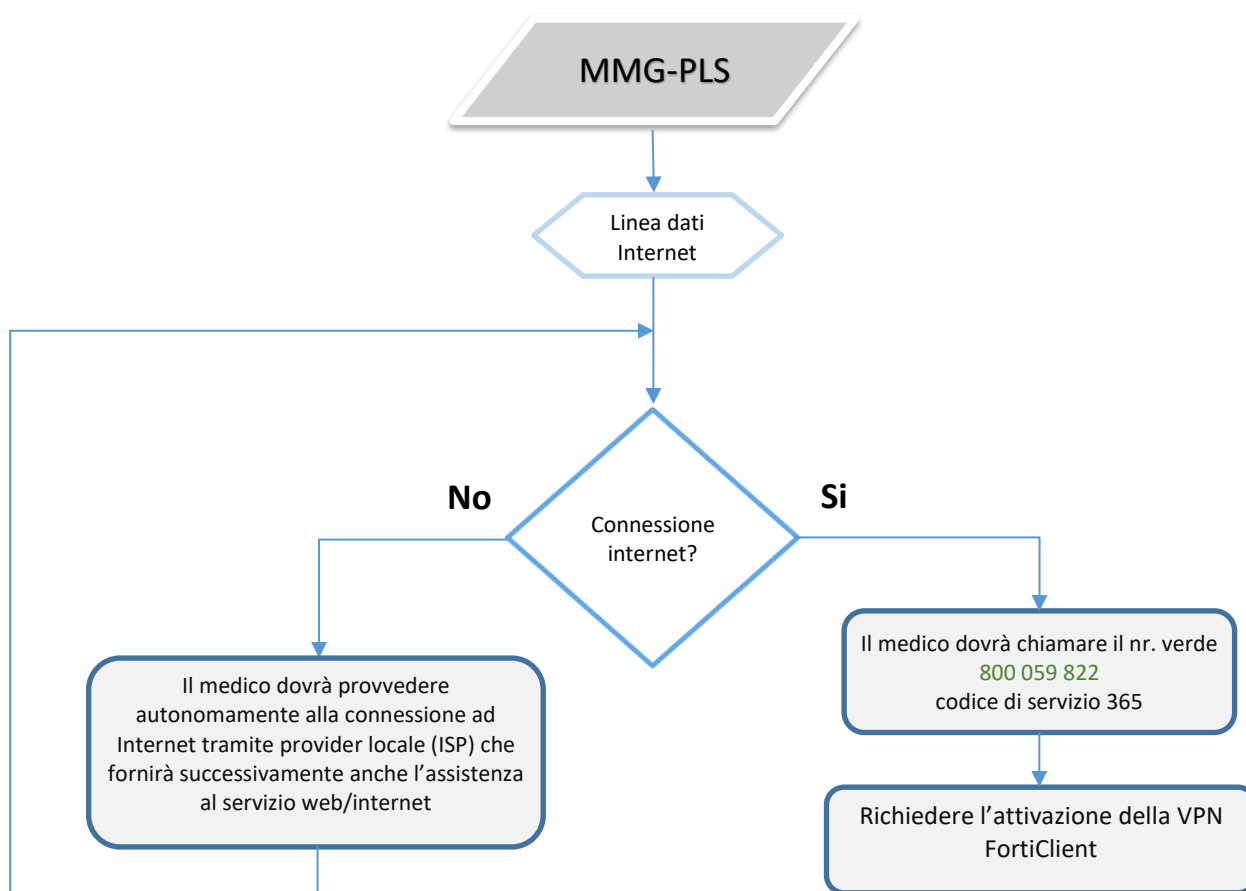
MMG-PLS

Linea dati Internet

Connessione internet?

No

Si

Il medico dovrà provvedere autonomamente alla connessione ad Internet tramite provider locale (ISP) che fornirà successivamente anche l'assistenza al servizio web/internet

Il medico dovrà chiamare il nr. verde 800 059 822 codice di servizio 365

Richiedere l'attivazione della VPN FortiClient